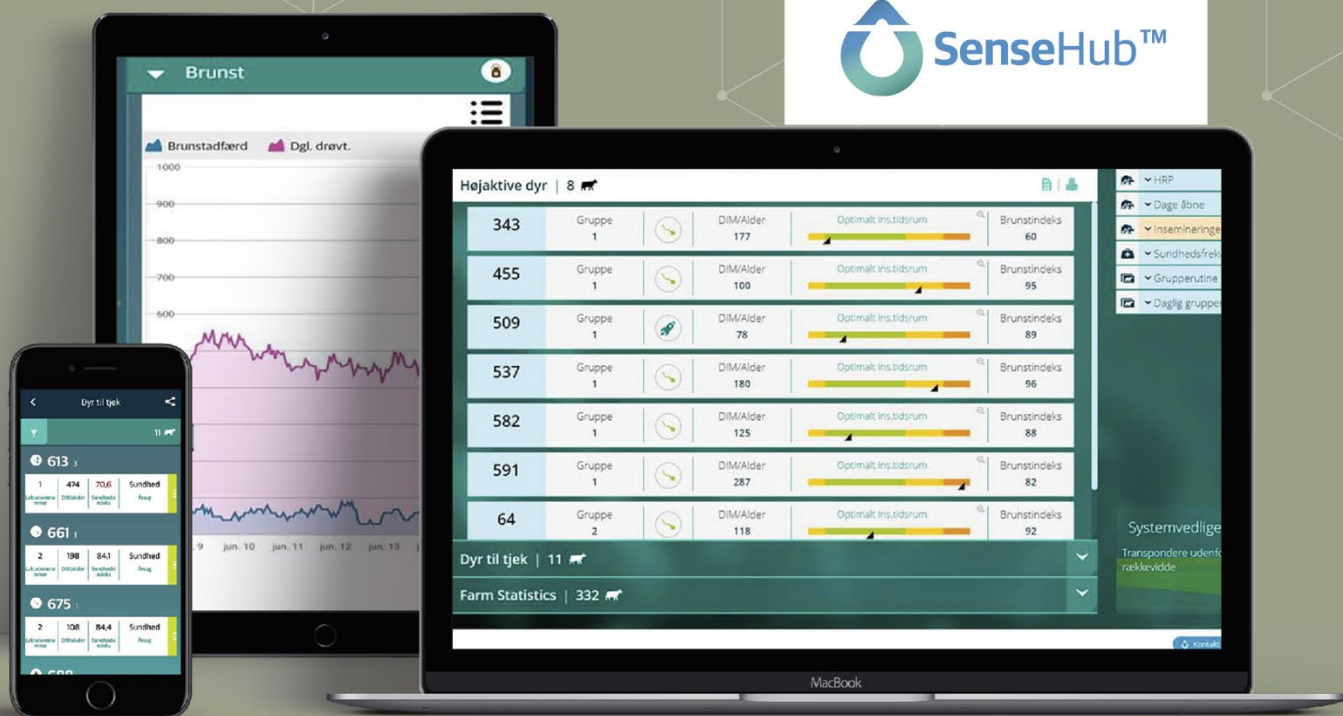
SenseHub™

Brunst

Brunstadfærd Dgl. drøvt.

1000
900
800
700
600

9 jun. 10 jun. 11 jun. 12 jun. 13

Dyr til tjek

11

613 3
| 1 | 474 | 70,6 | Sundhed |
|---|---|---|---|
| Laktationsnummer | DIM/alder | Sundhedsindeks | Årsag |

661 1
| 2 | 198 | 84,1 | Sundhed |
|---|---|---|---|
| Laktationsnummer | DIM/alder | Sundhedsindeks | Årsag |

675 1
| 2 | 108 | 84,4 | Sundhed |
|---|---|---|---|
| Laktationsnummer | DIM/alder | Sundhedsindeks | Årsag |

Højaktive dyr | 8

| 343 | Gruppe 1 | DIM/Alder 177 | Optimalt ins.tidsrum | Brunstindeks 60 |
|---|---|---|---|---|
| 455 | Gruppe 1 | DIM/Alder 100 | Optimalt ins.tidsrum | Brunstindeks 95 |
| 509 | Gruppe 1 | DIM/Alder 78 | Optimalt ins.tidsrum | Brunstindeks 89 |
| 537 | Gruppe 1 | DIM/Alder 180 | Optimalt ins.tidsrum | Brunstindeks 96 |
| 582 | Gruppe 1 | DIM/Alder 125 | Optimalt ins.tidsrum | Brunstindeks 88 |
| 591 | Gruppe 1 | DIM/Alder 287 | Optimalt ins.tidsrum | Brunstindeks 82 |
| 64 | Gruppe 2 | DIM/Alder 118 | Optimalt ins.tidsrum | Brunstindeks 92 |

Dyr til tjek | 11

Farm Statistics | 332

HRP
Dage åbne
Insemineringe
Sundhedsfrek
Grupperutine
Daglig grupper

Systemvedlige
Transpondere udenfo rækkevidde

Kontakt

MacBook